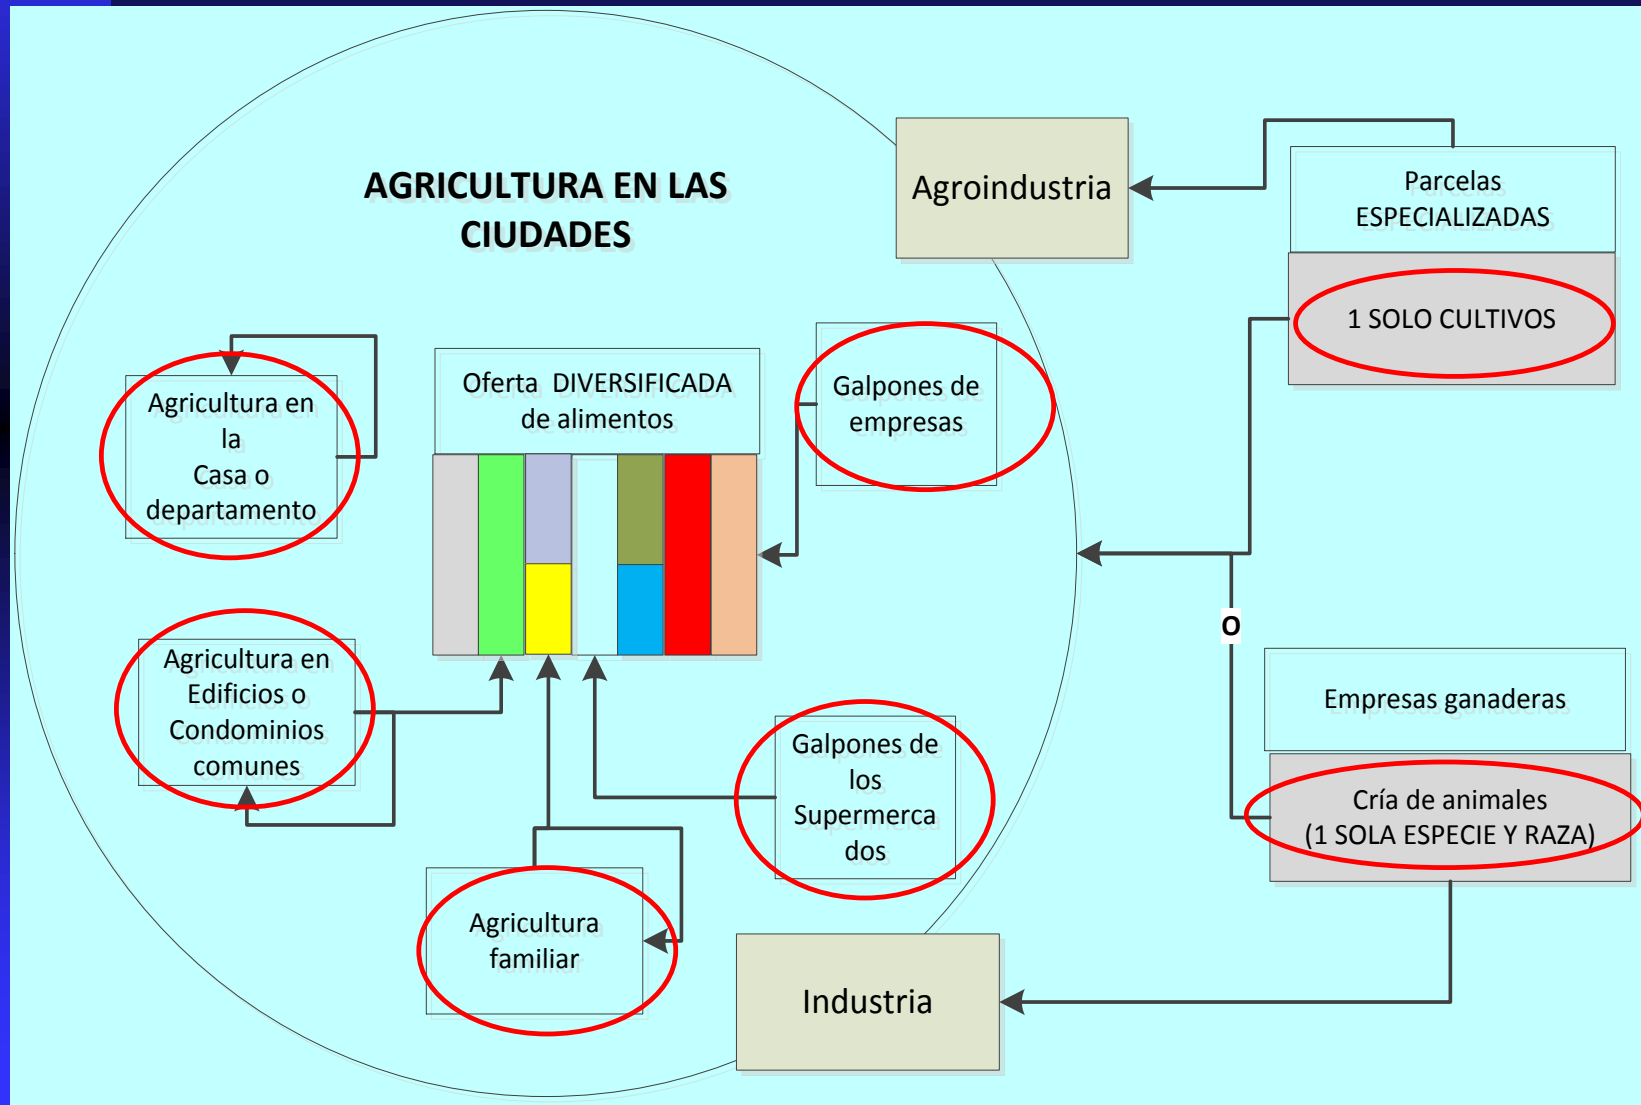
AGRICULTURA EN LAS CIUDADES

Agroindustria

Parcelas ESPECIALIZADAS

1 SOLO CULTIVOS

Agricultura en la Casa o departamento

Oferta DIVERSIFICADA de alimentos

Galpones de empresas

o

Agricultura en Edificios o Condominios comunes

Empresas ganaderas

Galpones de los Supermercados

Cría de animales (1 SOLA ESPECIE Y RAZA)

Agricultura familiar

Industria